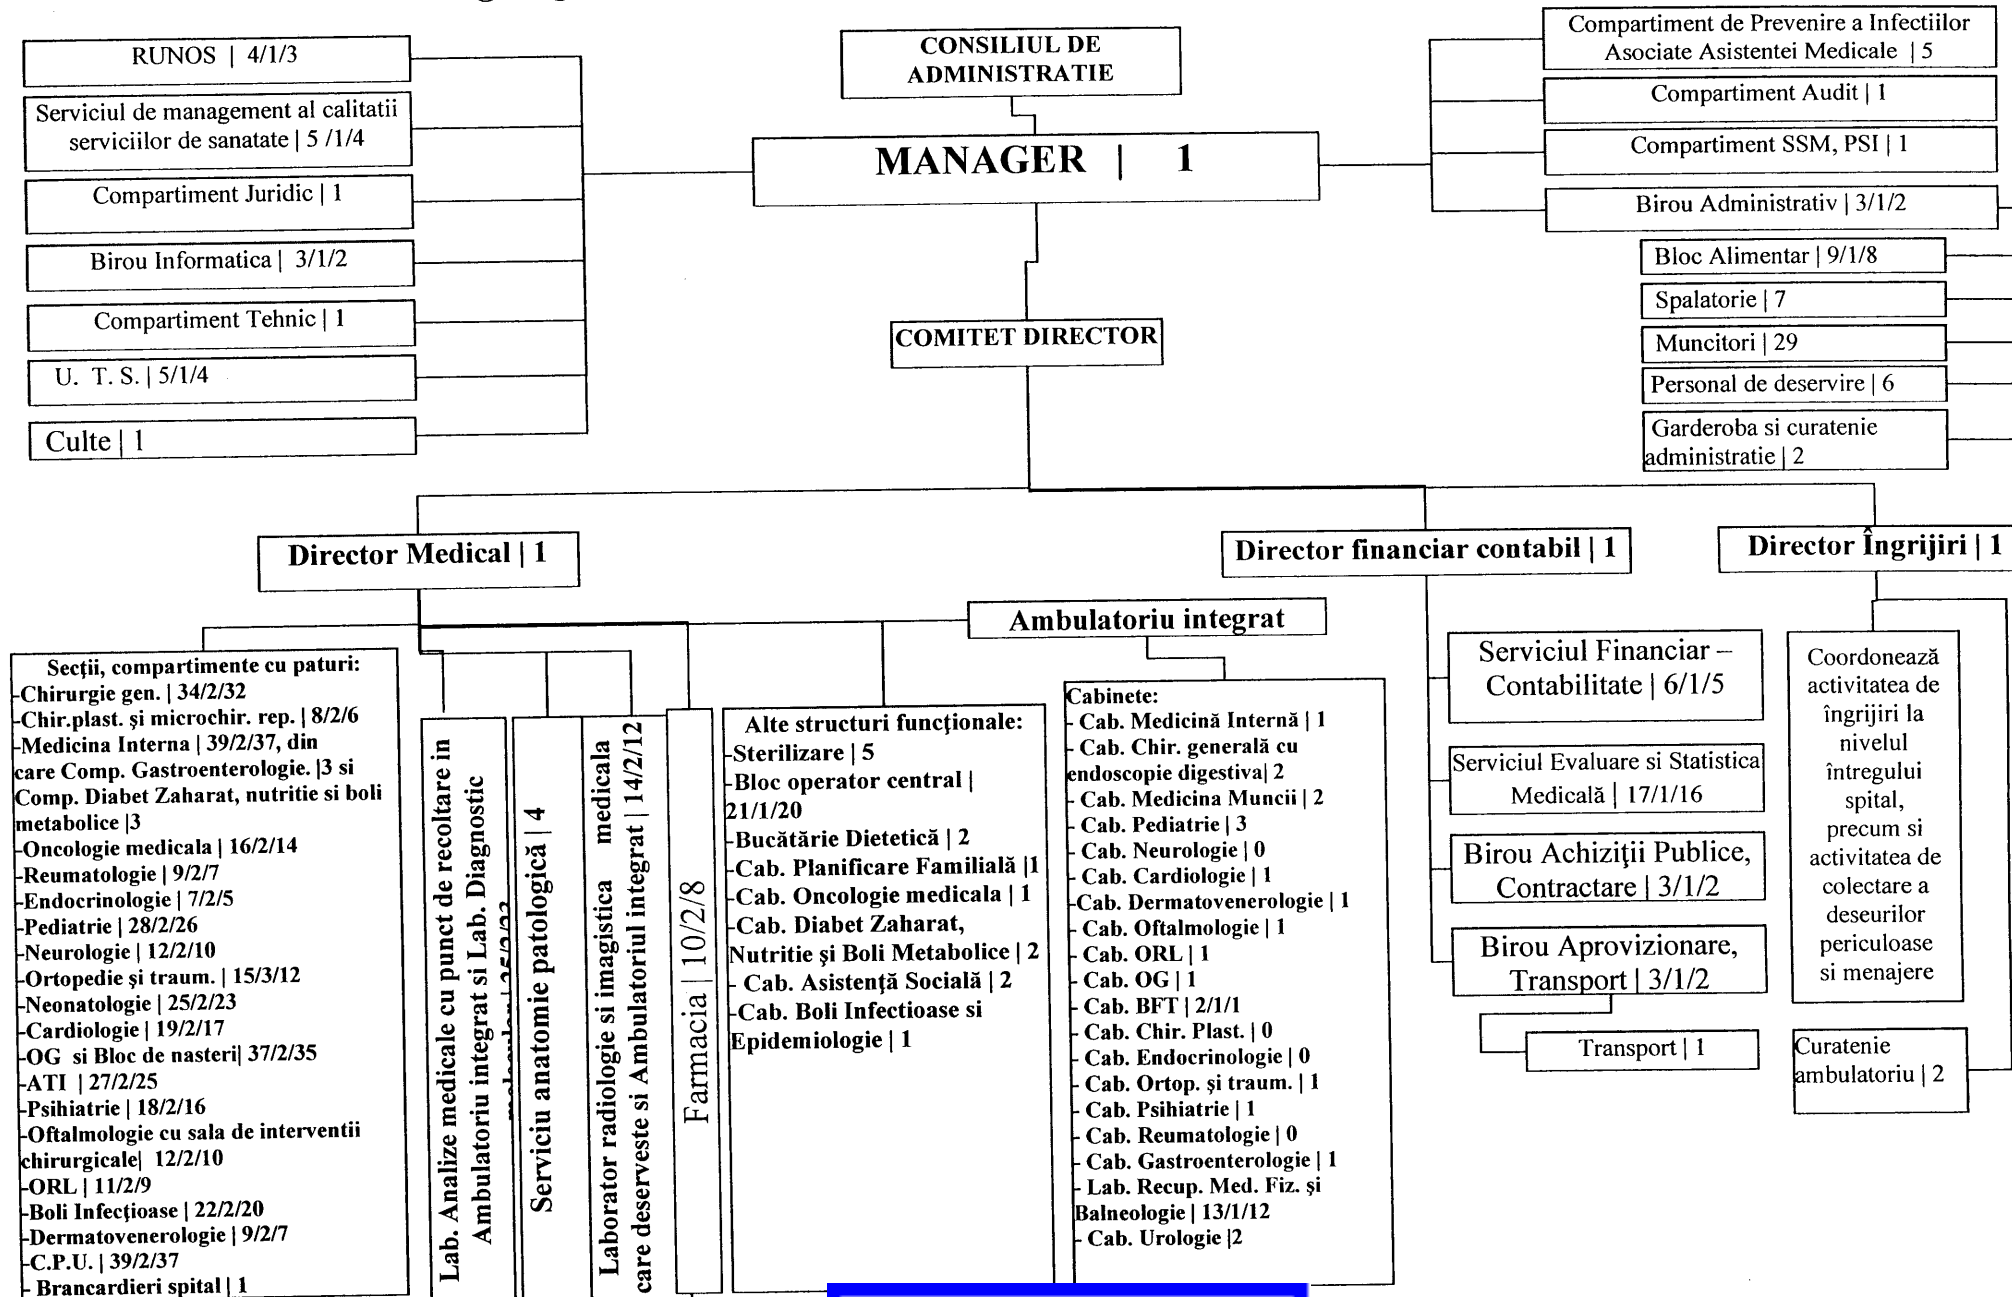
RUNOS | 4/1/3

Serviciul de management al calitatii serviciilor de sanatate | 5 /1/4

Compartiment Juridic | 1

Birou Informatica | 3/1/2

Compartiment Tehnic | 1

U. T. S. | 5/1/4

Culte | 1

CONSILIUL DE ADMINISTRATIE

MANAGER | 1

COMITET DIRECTOR

Compartiment de Prevenire a Infectiilor Asociate Asistentei Medicale | 5

Compartiment Audit | 1

Compartiment SSM, PSI | 1

Birou Administrativ | 3/1/2

Bloc Alimentar | 9/1/8

Spalatorie | 7

Muncitori | 29

Personal de deservire | 6

Garderoba si curatenie administratie | 2

Director Medical | 1

Director financiar contabil | 1

Director Îngrijiri | 1

Ambulatoriu integrat

Secţii, compartimente cu paturi:
-Chirurgie gen. | 34/2/32
-Chir.plast. şi microchir. rep. | 8/2/6
-Medicina Interna | 39/2/37, din care Comp. Gastroenterologie. |3 si Comp. Diabet Zaharat, nutritie si boli metabolice |3
-Oncologie medicala | 16/2/14
-Reumatologie | 9/2/7
-Endocrinologie | 7/2/5
-Pediatrie | 28/2/26
-Neurologie | 12/2/10
-Ortopedie şi traum. | 15/3/12
-Neonatologie | 25/2/23
-Cardiologie | 19/2/17
-OG si Bloc de nasteri| 37/2/35
-ATI | 27/2/25
-Psihiatrie | 18/2/16
-Oftalmologie cu sala de interventii chirurgicale| 12/2/10
-ORL | 11/2/9
-Boli Infecţioase | 22/2/20
-Dermatovenerologie | 9/2/7
-C.P.U. | 39/2/37
- Brancardieri spital | 1

Lab. Analize medicale cu punct de recoltare in Ambulatoriu integrat si Lab. Diagnostic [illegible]

Serviciu anatomie patologică | 4

Laborator radiologie si imagistica medicala care deserveste si Ambulatoriul integrat | 14/2/12

Farmacia | 10/2/8

Alte structuri funcţionale:
-Sterilizare | 5
-Bloc operator central | 21/1/20
-Bucătărie Dietetică | 2
-Cab. Planificare Familială |1
-Cab. Oncologie medicala | 1
-Cab. Diabet Zaharat, Nutriţie şi Boli Metabolice | 2
- Cab. Asistenţă Socială | 2
-Cab. Boli Infectioase si Epidemiologie | 1

Cabinete:
- Cab. Medicină Internă | 1
- Cab. Chir. generală cu endoscopie digestiva| 2
- Cab. Medicina Muncii | 2
- Cab. Pediatrie | 3
- Cab. Neurologie | 0
- Cab. Cardiologie | 1
-Cab. Dermatovenerologie | 1
- Cab. Oftalmologie | 1
- Cab. ORL | 1
- Cab. OG | 1
- Cab. BFT | 2/1/1
- Cab. Chir. Plast. | 0
- Cab. Endocrinologie | 0
- Cab. Ortop. şi traum. | 1
- Cab. Psihiatrie | 1
- Cab. Reumatologie | 0
- Cab. Gastroenterologie | 1
- Lab. Recup. Med. Fiz. şi Balneologie | 13/1/12
- Cab. Urologie |2

Serviciul Financiar – Contabilitate | 6/1/5

Serviciul Evaluare si Statistica Medicală | 17/1/16

Birou Achiziţii Publice, Contractare | 3/1/2

Birou Aprovizionare, Transport | 3/1/2

Transport | 1

Coordonează activitatea de îngrijiri la nivelul întregului spital, precum si activitatea de colectare a deseurilor periculoase si menajere

Curatenie ambulatoriu | 2